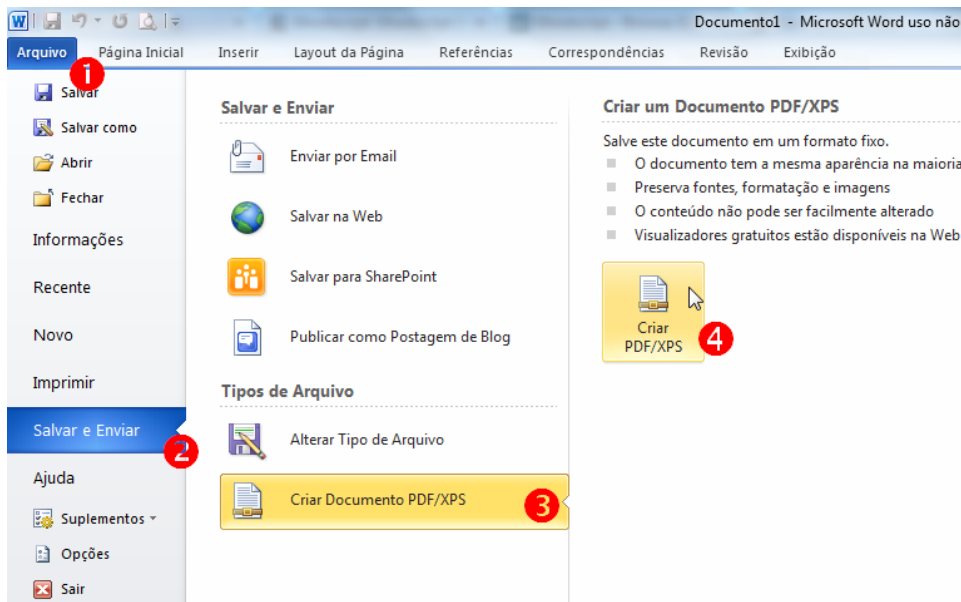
Documento1 - Microsoft Word uso não

Arquivo Página Inicial Inserir Layout da Página Referências Correspondências Revisão Exibição

1

Salvar
Salvar como
Abrir
Fechar
Informações
Recente
Novo
Imprimir
Salvar e Enviar
2
Ajuda
Suplementos
Opções
Sair

Salvar e Enviar

Enviar por Email

Salvar na Web

Salvar para SharePoint

Publicar como Postagem de Blog

Tipos de Arquivo

Alterar Tipo de Arquivo

Criar Documento PDF/XPS 3

Criar um Documento PDF/XPS

Salve este documento em um formato fixo.

- O documento tem a mesma aparência na maioria
- Preserva fontes, formatação e imagens
- O conteúdo não pode ser facilmente alterado
- Visualizadores gratuitos estão disponíveis na Web

Criar PDF/XPS 4